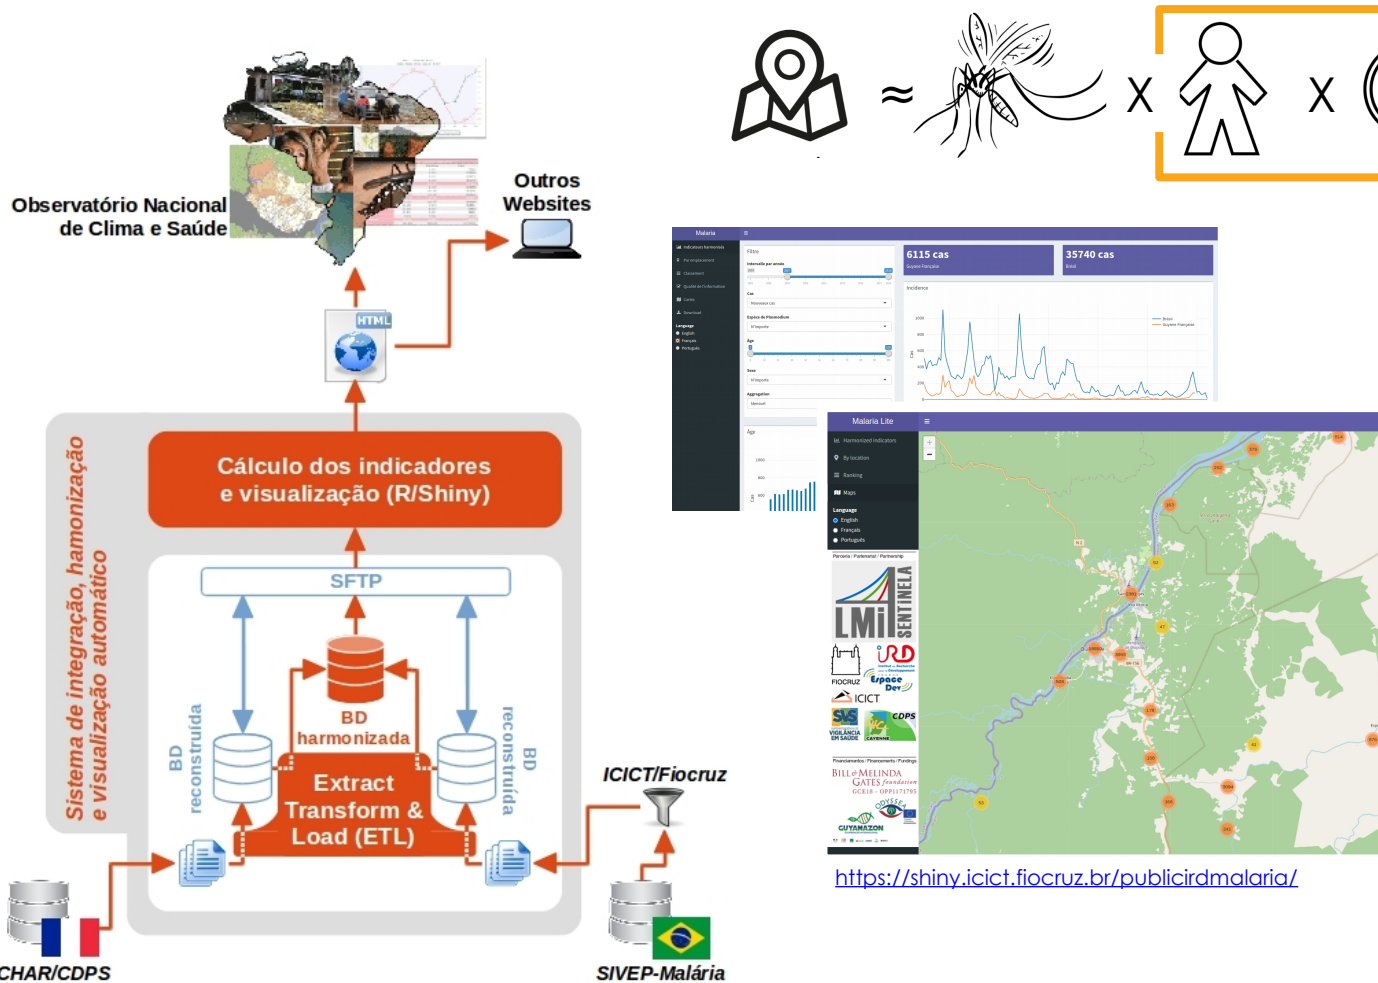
≈ X X

Observatório Nacional de Clima e Saúde

Outros Websites

HTML

Sistema de integração, harmonização e visualização automático

Cálculo dos indicadores e visualização (R/Shiny)

SFTP

BD harmonizada

BD reconstruída

BD reconstruída

Extract Transform & Load (ETL)

ICICT/Fiocruz

CHAR/CDPS

SIVEP-Malária

Malaria

6115 cas

35740 cas

Malaria Lite

Language
English
Français
Português

LMI SENTINELA

IRD

FIOCRUZ

Espace Dev

ICICT

SVS

CDPS

BILL&MELINDA GATES foundation

GUYAMAZON

ODYSSEA

https://shiny.icict.fiocruz.br/publicirdmalaria/